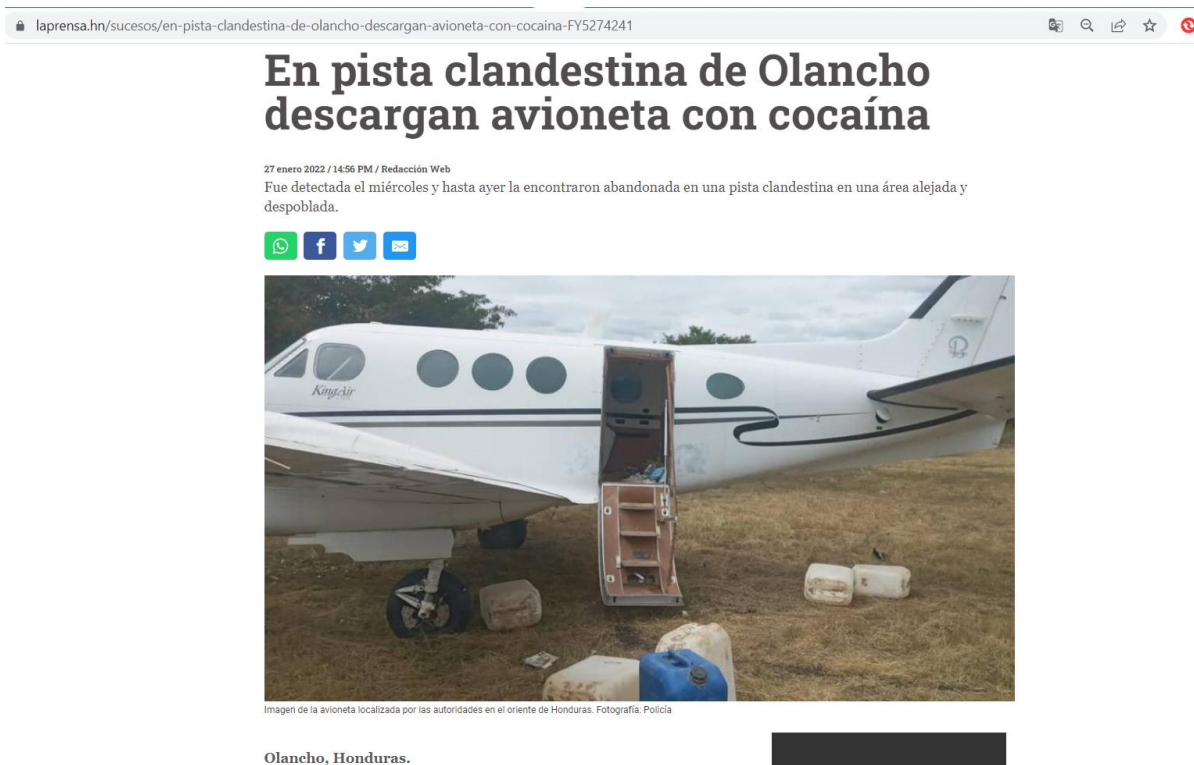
laprensa.hn/sucesos/en-pista-clandestina-de-olancho-descargan-avioneta-con-cocaina-FY5274241

En pista clandestina de Olancho descargan avioneta con cocaína

27 enero 2022 / 14:56 PM / Redacción Web

Fue detectada el miércoles y hasta ayer la encontraron abandonada en una pista clandestina en una área alejada y despoblada.

KingAir

Imagen de la avioneta localizada por las autoridades en el oriente de Honduras. Fotografía: Policía

Olancho, Honduras.